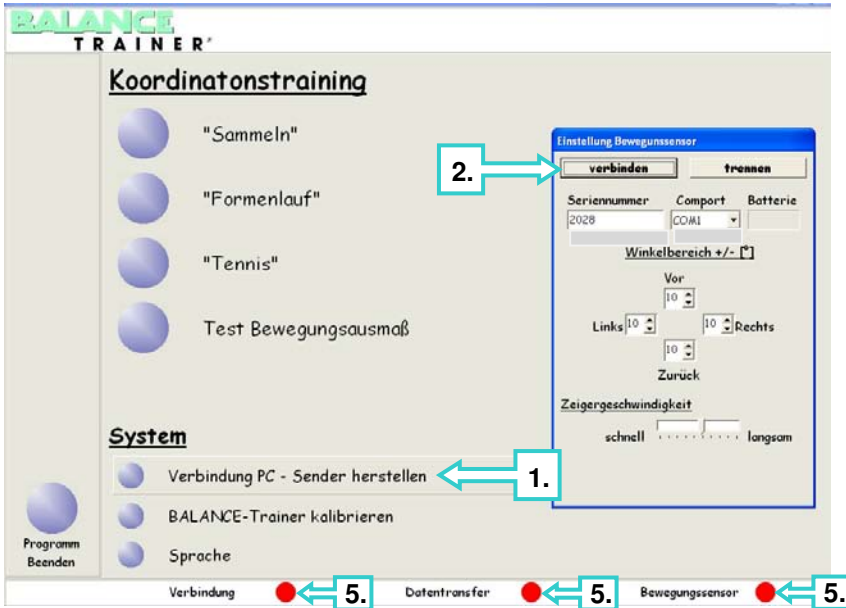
BALANCE TRAINER®

Koordinatonstraining

"Sammeln"

"Formenlauf"

"Tennis"

Test Bewegungsausmaß

Einstellung Bewegunssensor

2.

verbinden

trennen

Seriennummer

Comport

Batterie

2028

COM1

Winkelbereich +/- [°]

Vor

10

Links 10

10 Rechts

10

Zurück

Zeigergeschwindigkeit

schnell

langsam

System

Verbindung PC - Sender herstellen

1.

BALANCE-Trainer kalibrieren

Sprache

Programm Beenden

Verbindung

5.

Datentransfer

5.

Bewegungssensor

5.